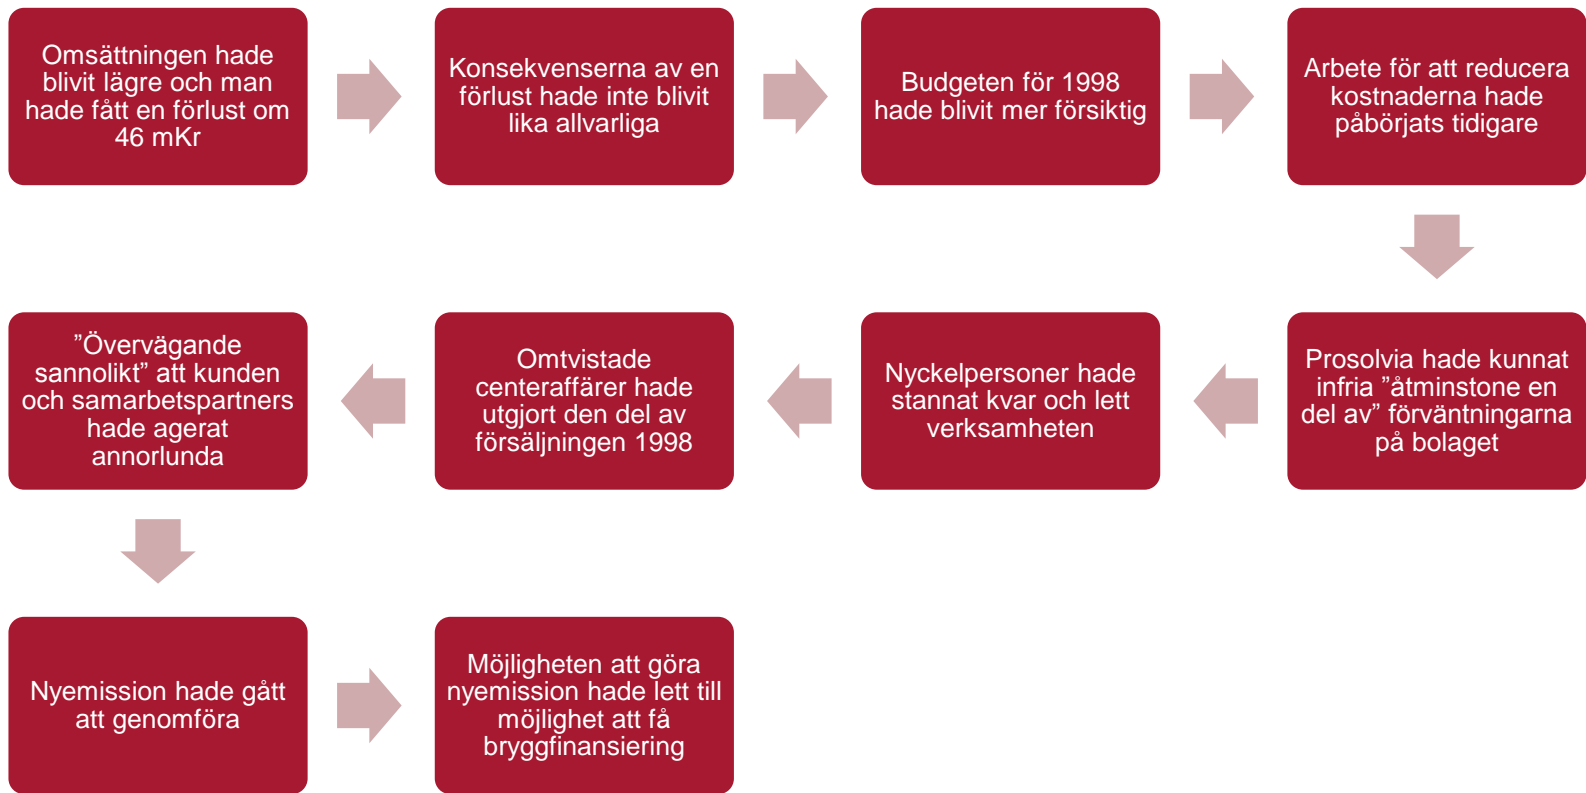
Omsättningen hade blivit lägre och man hade fått en förlust om 46 mKr

Konsekvenserna av en förlust hade inte blivit lika allvarliga

Budgeten för 1998 hade blivit mer försiktig

Arbete för att reducera kostnaderna hade påbörjats tidigare

Prosolvia hade kunnat infria ”åtminstone en del av” förväntningarna på bolaget

Nyckelpersoner hade stannat kvar och lett verksamheten

Omtvistade centeraffärer hade utgjort den del av försäljningen 1998

”Övervägande sannolikt” att kunden och samarbetspartners hade agerat annorlunda

Nyemission hade gått att genomföra

Möjligheten att göra nyemission hade lett till möjlighet att få bryggfinansiering